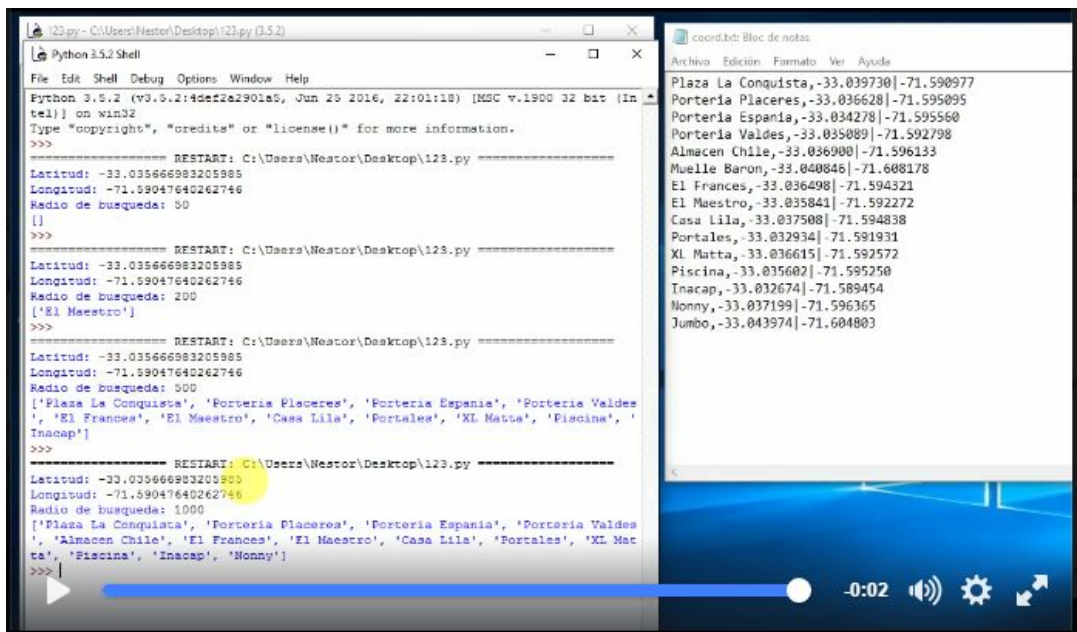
123.py - C:\Users\Nestor\Desktop\123.py (3.5.2)

Python 3.5.2 Shell

File Edit Shell Debug Options Window Help

Python 3.5.2 (v3.5.2:4def2a2901a5, Jun 25 2016, 22:01:18) [MSC v.1900 32 bit (Intel)] on win32
Type "copyright", "credits" or "license()" for more information.
>>>
==================== RESTART: C:\Users\Nestor\Desktop\123.py ====================
Latitud: -33.035666983205985
Longitud: -71.59047640262746
Radio de busqueda: 50
[]
>>>
==================== RESTART: C:\Users\Nestor\Desktop\123.py ====================
Latitud: -33.035666983205985
Longitud: -71.59047640262746
Radio de busqueda: 200
['El Maestro']
>>>
==================== RESTART: C:\Users\Nestor\Desktop\123.py ====================
Latitud: -33.035666983205985
Longitud: -71.59047640262746
Radio de busqueda: 500
['Plaza La Conquista', 'Porteria Placeres', 'Porteria Espania', 'Porteria Valdes', 'El Frances', 'El Maestro', 'Casa Lila', 'Portales', 'XL Matta', 'Piscina', 'Inacap']
>>>
==================== RESTART: C:\Users\Nestor\Desktop\123.py ====================
Latitud: -33.035666983205985
Longitud: -71.59047640262746
Radio de busqueda: 1000
['Plaza La Conquista', 'Porteria Placeres', 'Porteria Espania', 'Porteria Valdes', 'Almacen Chile', 'El Frances', 'El Maestro', 'Casa Lila', 'Portales', 'XL Matta', 'Piscina', 'Inacap', 'Nonny']
>>>

coord.txt: Bloc de notas

Archivo Edición Formato Ver Ayuda

Plaza La Conquista,-33.039730|-71.590977
Porteria Placeres,-33.036628|-71.595095
Porteria Espania,-33.034278|-71.595560
Porteria Valdes,-33.035089|-71.592798
Almacen Chile,-33.036900|-71.596133
Muelle Baron,-33.040846|-71.608178
El Frances,-33.036498|-71.594321
El Maestro,-33.035841|-71.592272
Casa Lila,-33.037508|-71.594838
Portales,-33.032934|-71.591931
XL Matta,-33.036615|-71.592572
Piscina,-33.035602|-71.595250
Inacap,-33.032674|-71.589454
Nonny,-33.037199|-71.596365
Jumbo,-33.043974|-71.604803

-0:02